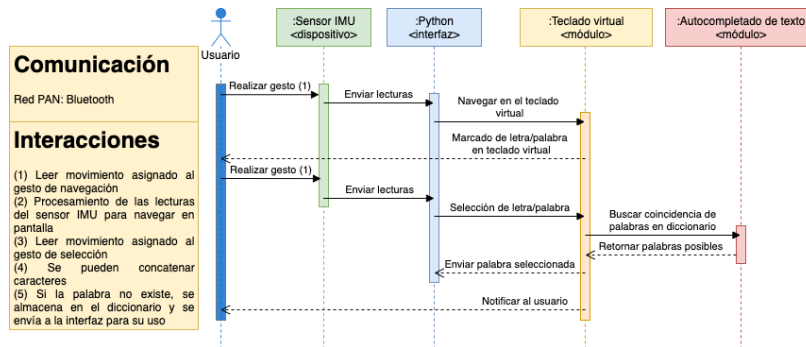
Usuario

:Sensor IMU
<dispositivo>

:Python
<interfaz>

:Teclado virtual
<módulo>

:Autocompletado de texto
<módulo>

Comunicación

Red PAN: Bluetooth

Interacciones

(1) Leer movimiento asignado al gesto de navegación
(2) Procesamiento de las lecturas del sensor IMU para navegar en pantalla
(3) Leer movimiento asignado al gesto de selección
(4) Se pueden concatenar caracteres
(5) Si la palabra no existe, se almacena en el diccionario y se envía a la interfaz para su uso

Realizar gesto (1)

Enviar lecturas

Navegar en el teclado virtual

Marcado de letra/palabra en teclado virtual

Realizar gesto (1)

Enviar lecturas

Selección de letra/palabra

Buscar coincidencia de palabras en diccionario

Retornar palabras posibles

Enviar palabra seleccionada

Notificar al usuario